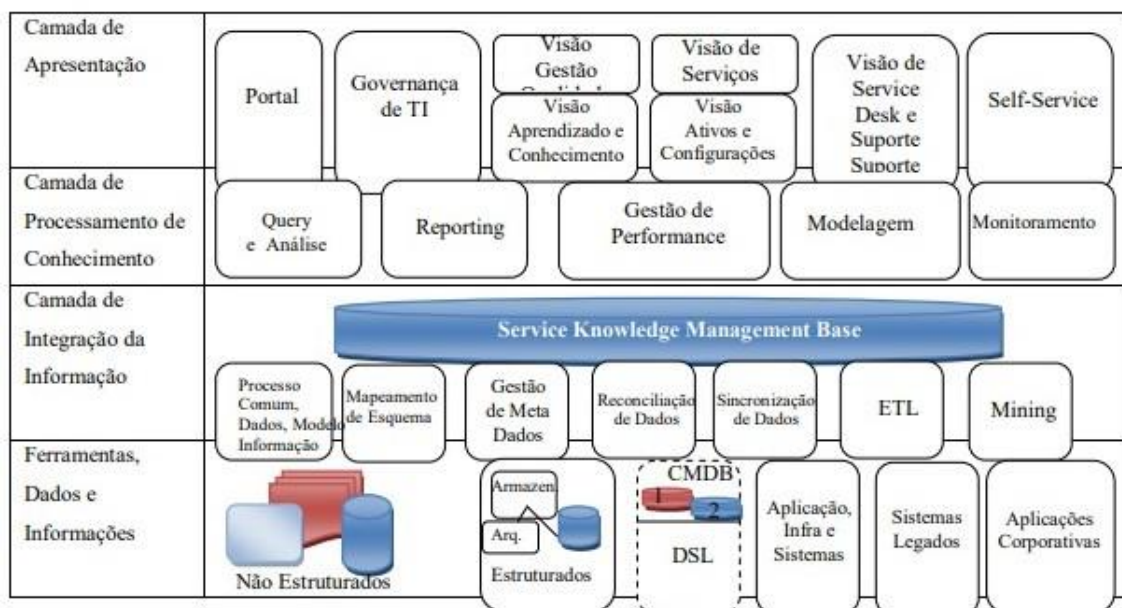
| Camada de Apresentação | Portal | Governança de TI | Visão Gestão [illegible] / Visão Aprendizado e Conhecimento | Visão de Serviços / Visão Ativos e Configurações | Visão de Service Desk e Suporte Suporte | Self-Service |
|---|---|---|---|---|---|---|
| Camada de Processamento de Conhecimento | Query e Análise | Reporting | Gestão de Performance | Modelagem | Monitoramento | |

Camada de Integração da Informação

Service Knowledge Management Base

Processo Comum, Dados, Modelo Informação

Mapeamento de Esquema

Gestão de Meta Dados

Reconciliação de Dados

Sincronização de Dados

ETL

Mining

Ferramentas, Dados e Informações

Não Estruturados

Armazen

Arq.

Estruturados

CMDB

1

2

DSL

Aplicação, Infra e Sistemas

Sistemas Legados

Aplicações Corporativas